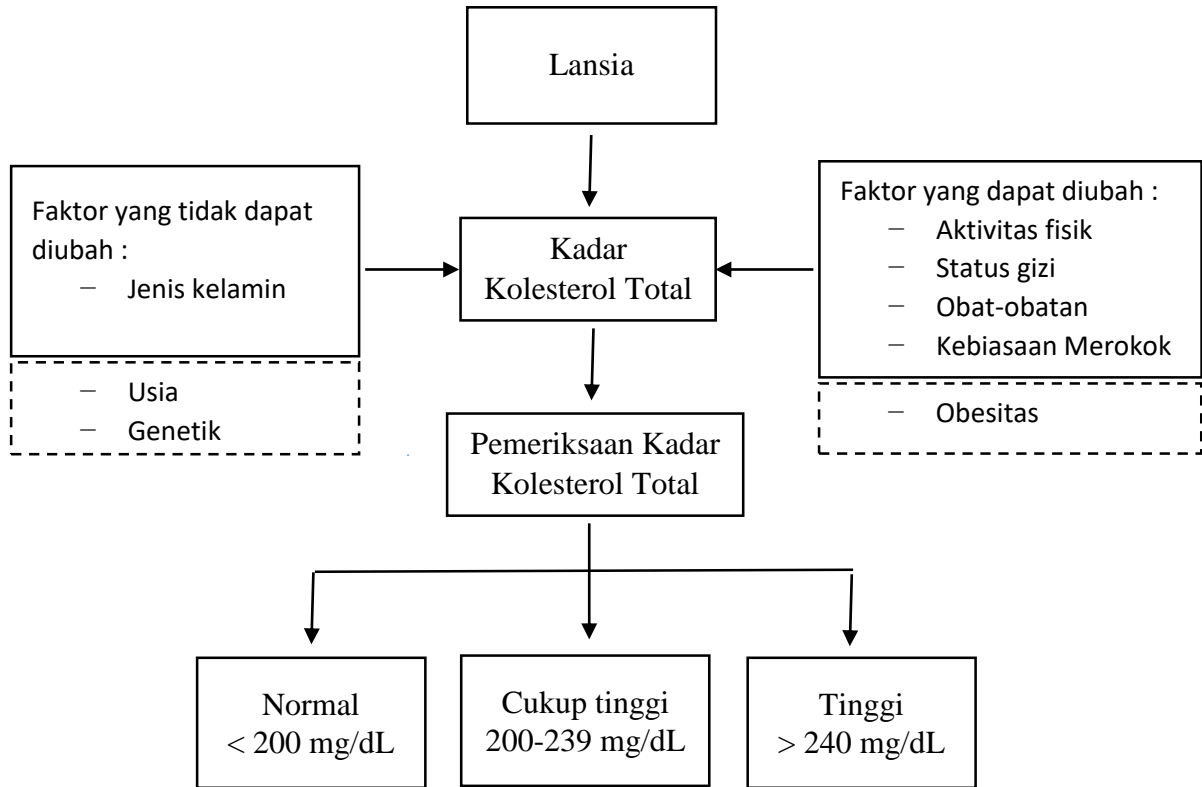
Lansia

Faktor yang tidak dapat diubah :
– Jenis kelamin

– Usia
– Genetik

Kadar Kolesterol Total

Faktor yang dapat diubah :
– Aktivitas fisik
– Status gizi
– Obat-obatan
– Kebiasaan Merokok

– Obesitas

Pemeriksaan Kadar Kolesterol Total

Normal
< 200 mg/dL

Cukup tinggi
200-239 mg/dL

Tinggi
> 240 mg/dL